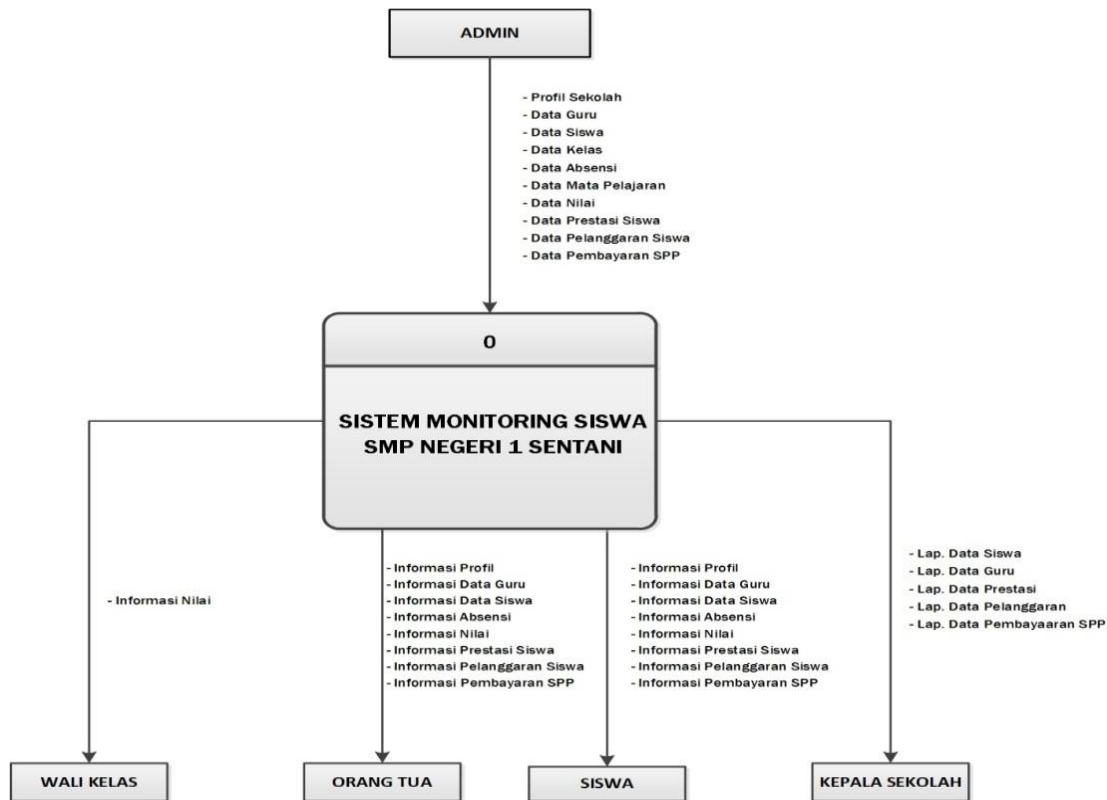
ADMIN

- Profil Sekolah
- Data Guru
- Data Siswa
- Data Kelas
- Data Absensi
- Data Mata Pelajaran
- Data Nilai
- Data Prestasi Siswa
- Data Pelanggaran Siswa
- Data Pembayaran SPP

0

SISTEM MONITORING SISWA SMP NEGERI 1 SENTANI

- Informasi Nilai

- Informasi Profil
- Informasi Data Guru
- Informasi Data Siswa
- Informasi Absensi
- Informasi Nilai
- Informasi Prestasi Siswa
- Informasi Pelanggaran Siswa
- Informasi Pembayaran SPP

- Informasi Profil
- Informasi Data Guru
- Informasi Data Siswa
- Informasi Absensi
- Informasi Nilai
- Informasi Prestasi Siswa
- Informasi Pelanggaran Siswa
- Informasi Pembayaran SPP

- Lap. Data Siswa
- Lap. Data Guru
- Lap. Data Prestasi
- Lap. Data Pelanggaran
- Lap. Data Pembayaaran SPP

WALI KELAS

ORANG TUA

SISWA

KEPALA SEKOLAH